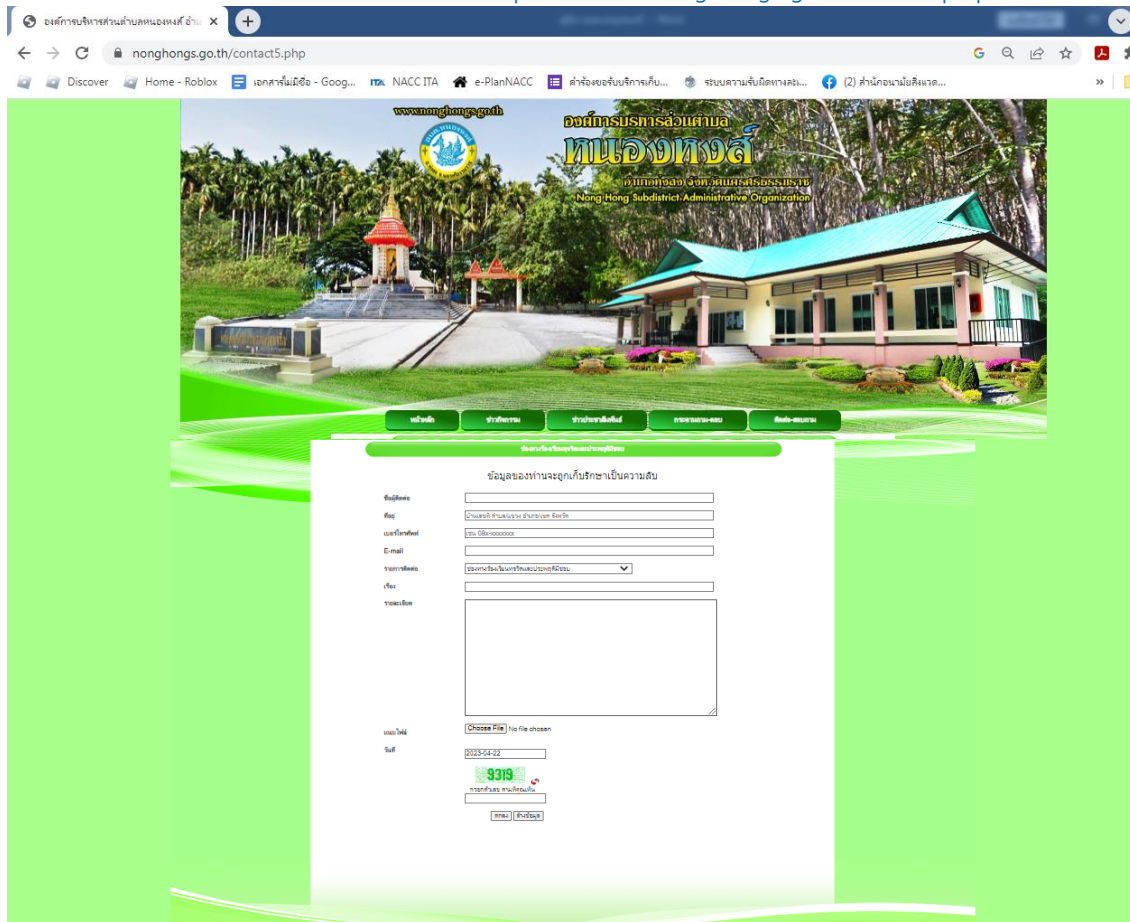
องค์การบริหารส่วนตำบลหนองหงส์ อำเ ×
nonghongs.go.th/contact5.php
Discover Home - Roblox เอกสารไม่มีชื่อ - Goog... NACC ITA e-PlanNACC คำร้องขอรับบริการเก็บ... ระบบความรับผิดทางละเ... (2) สำนักอนามัยสิ่งแวด...

www.nonghongs.go.th
องค์การบริหารส่วนตำบล
หนองหงส์
อำเภอทุ่งสง จังหวัดนครศรีธรรมราช
Nong Hong Subdistrict Administrative Organization

หน้าหลัก | ข่าวกิจกรรม | ข่าวประชาสัมพันธ์ | กระดานถาม-ตอบ | ติดต่อ-สอบถาม

ร้องทุกข์ร้องเรียนการทุจริตและประพฤติมิชอบ

ข้อมูลของท่านจะถูกเก็บรักษาเป็นความลับ

ชื่อผู้ติดต่อ
ที่อยู่ บ้านเลขที่ ตำบล/แขวง อำเภอ/เขต จังหวัด
เบอร์โทรศัพท์ เช่น 08x-xxxxxxx
E-mail
รายการติดต่อ ร้องทุกข์ร้องเรียนการทุจริตและประพฤติมิชอบ
เรื่อง
รายละเอียด
แนบไฟล์ Choose File No file chosen
วันที่ 2023-04-22
9319
กรอกตัวเลข ตามที่เห็นด้านบน
ตกลง ล้างข้อมูล